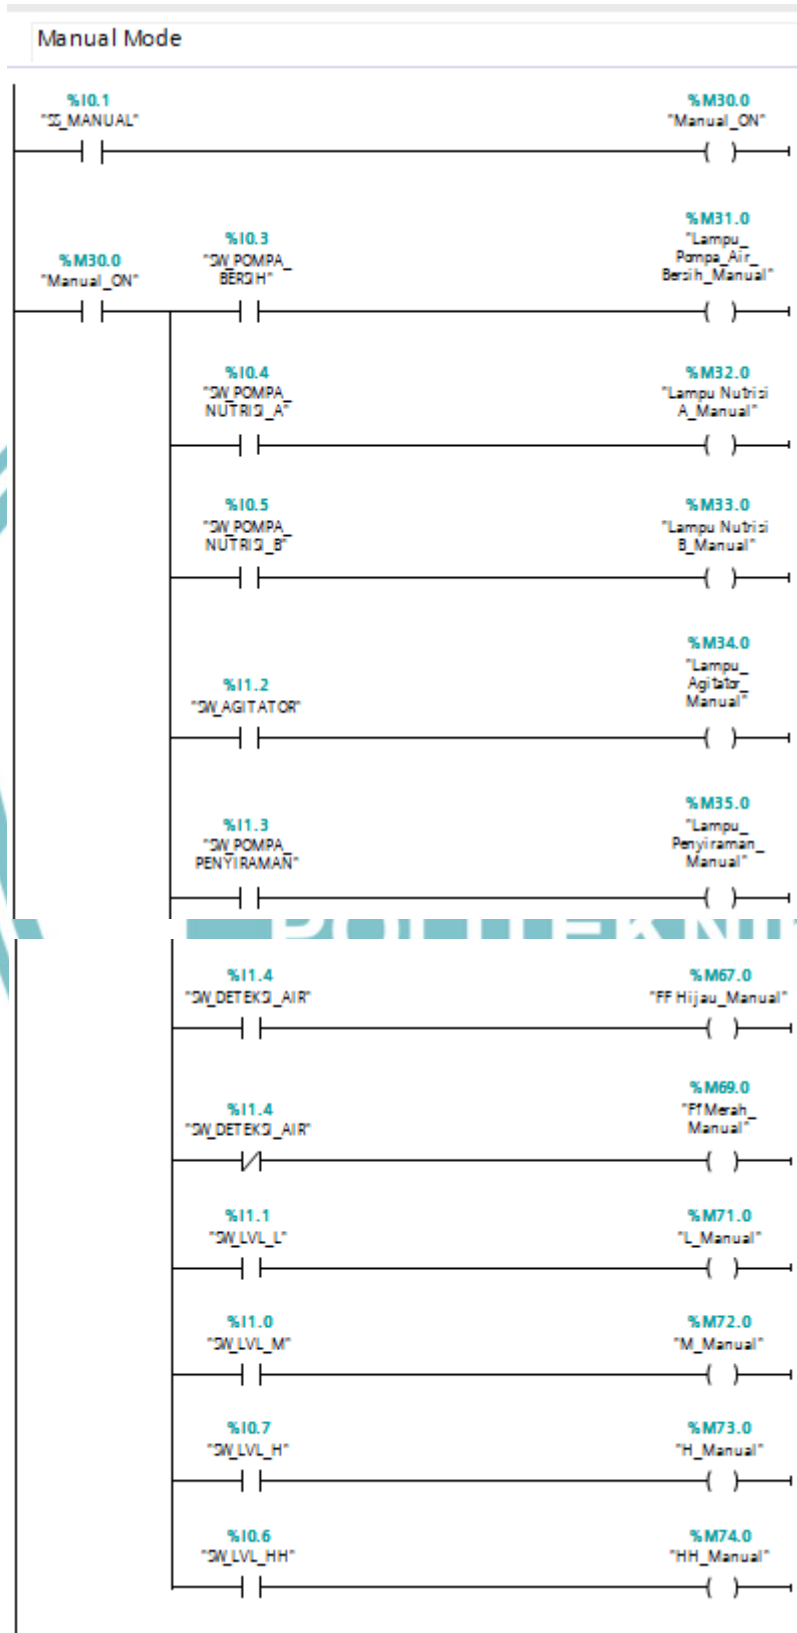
Manual Mode

%I0.1
"SS_MANUAL"

%M30.0
"Manual_ON"

%M30.0
"Manual_ON"

%I0.3
"SW_POMPA_BERSIH"

%M31.0
"Lampu_Pompa_Air_Bersih_Manual"

%I0.4
"SW_POMPA_NUTRISI_A"

%M32.0
"Lampu Nutrisi A_Manual"

%I0.5
"SW_POMPA_NUTRISI_B"

%M33.0
"Lampu Nutrisi B_Manual"

%I1.2
"SW_AGITATOR"

%M34.0
"Lampu_Agitator_Manual"

%I1.3
"SW_POMPA_PENYIRAMAN"

%M35.0
"Lampu_Penyiraman_Manual"

POLITEKNIK

%I1.4
"SW_DETEKSI_AIR"

%M67.0
"FF Hijau_Manual"

%I1.4
"SW_DETEKSI_AIR"

%M69.0
"FfMerah_Manual"

%I1.1
"SW_LVL_L"

%M71.0
"L_Manual"

%I1.0
"SW_LVL_M"

%M72.0
"M_Manual"

%I0.7
"SW_LVL_H"

%M73.0
"H_Manual"

%I0.6
"SW_LVL_HH"

%M74.0
"HH_Manual"